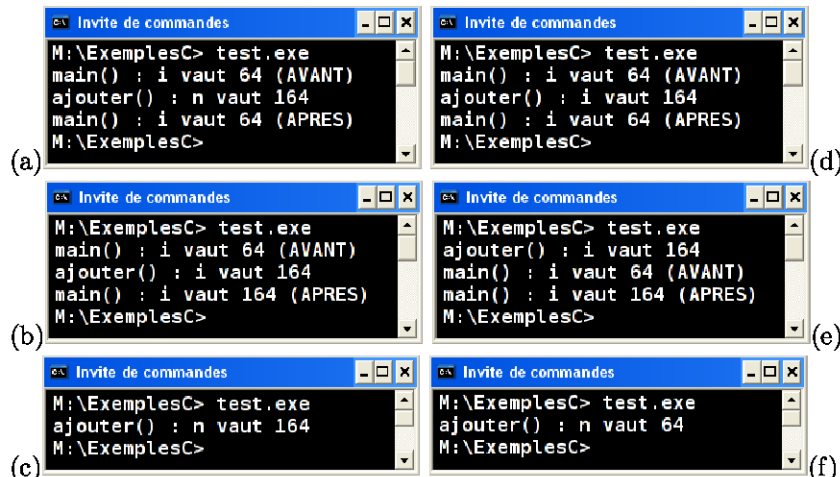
(a)
Invite de commandes
M:\ExemplesC> test.exe
main() : i vaut 64 (AVANT)
ajouter() : n vaut 164
main() : i vaut 64 (APRES)
M:\ExemplesC>

(d)
Invite de commandes
M:\ExemplesC> test.exe
main() : i vaut 64 (AVANT)
ajouter() : i vaut 164
main() : i vaut 64 (APRES)
M:\ExemplesC>

(b)
Invite de commandes
M:\ExemplesC> test.exe
main() : i vaut 64 (AVANT)
ajouter() : i vaut 164
main() : i vaut 164 (APRES)
M:\ExemplesC>

(e)
Invite de commandes
M:\ExemplesC> test.exe
ajouter() : i vaut 164
main() : i vaut 64 (AVANT)
main() : i vaut 164 (APRES)
M:\ExemplesC>

(c)
Invite de commandes
M:\ExemplesC> test.exe
ajouter() : n vaut 164
M:\ExemplesC>

(f)
Invite de commandes
M:\ExemplesC> test.exe
ajouter() : n vaut 64
M:\ExemplesC>